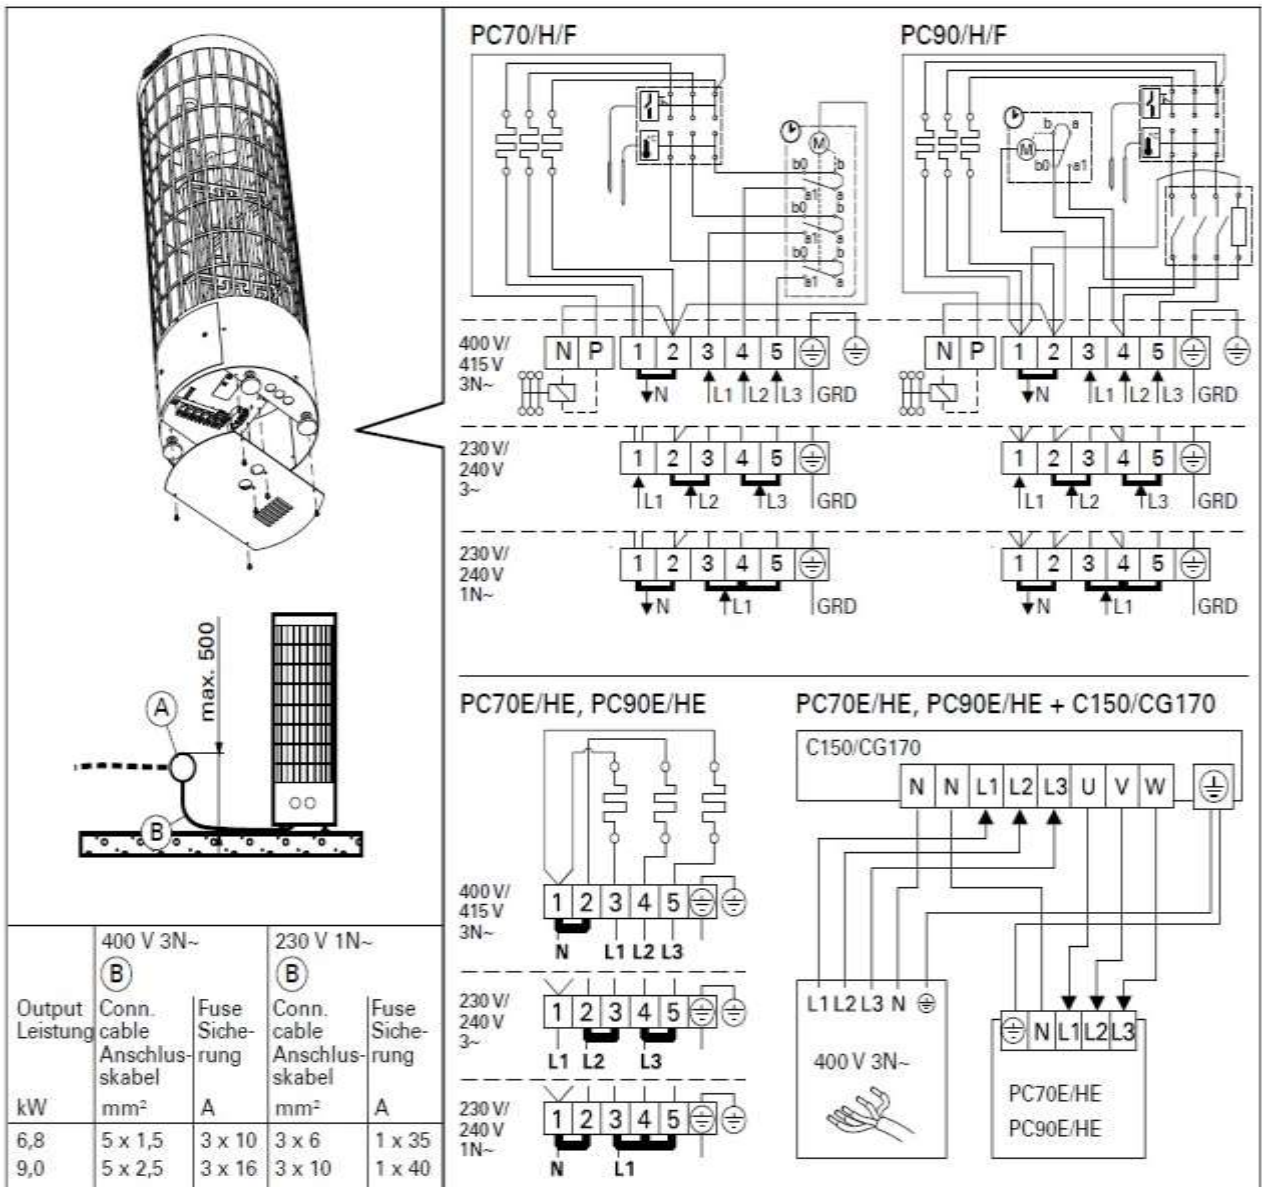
max. 500

A

B

| Output Leistung | 400 V 3N~ (B) Conn. cable Anschlusskabel | Fuse Sicherung | 230 V 1N~ (B) Conn. cable Anschlusskabel | Fuse Sicherung |
|---|---|---|---|---|
| kW | mm² | A | mm² | A |
| 6,8 | 5 x 1,5 | 3 x 10 | 3 x 6 | 1 x 35 |
| 9,0 | 5 x 2,5 | 3 x 16 | 3 x 10 | 1 x 40 |

PC70/H/F

PC90/H/F

b0 b a1 a b0 b a1 a b0 b a1 a

b a b0 a1

400 V/ 415 V 3N~

N P 1 2 3 4 5 N L1 L2 L3 GRD

N P 1 2 3 4 5 N L1 L2 L3 GRD

230 V/ 240 V 3~

1 2 3 4 5 L1 L2 L3 GRD

1 2 3 4 5 L1 L2 L3 GRD

230 V/ 240 V 1N~

1 2 3 4 5 N L1 GRD

1 2 3 4 5 N L1 GRD

PC70E/HE, PC90E/HE

400 V/ 415 V 3N~

1 2 3 4 5 N L1 L2 L3

230 V/ 240 V 3~

1 2 3 4 5 L1 L2 L3

230 V/ 240 V 1N~

1 2 3 4 5 N L1

PC70E/HE, PC90E/HE + C150/CG170

C150/CG170

N N L1 L2 L3 U V W

L1 L2 L3 N

400 V 3N~

N L1 L2 L3

PC70E/HE

PC90E/HE